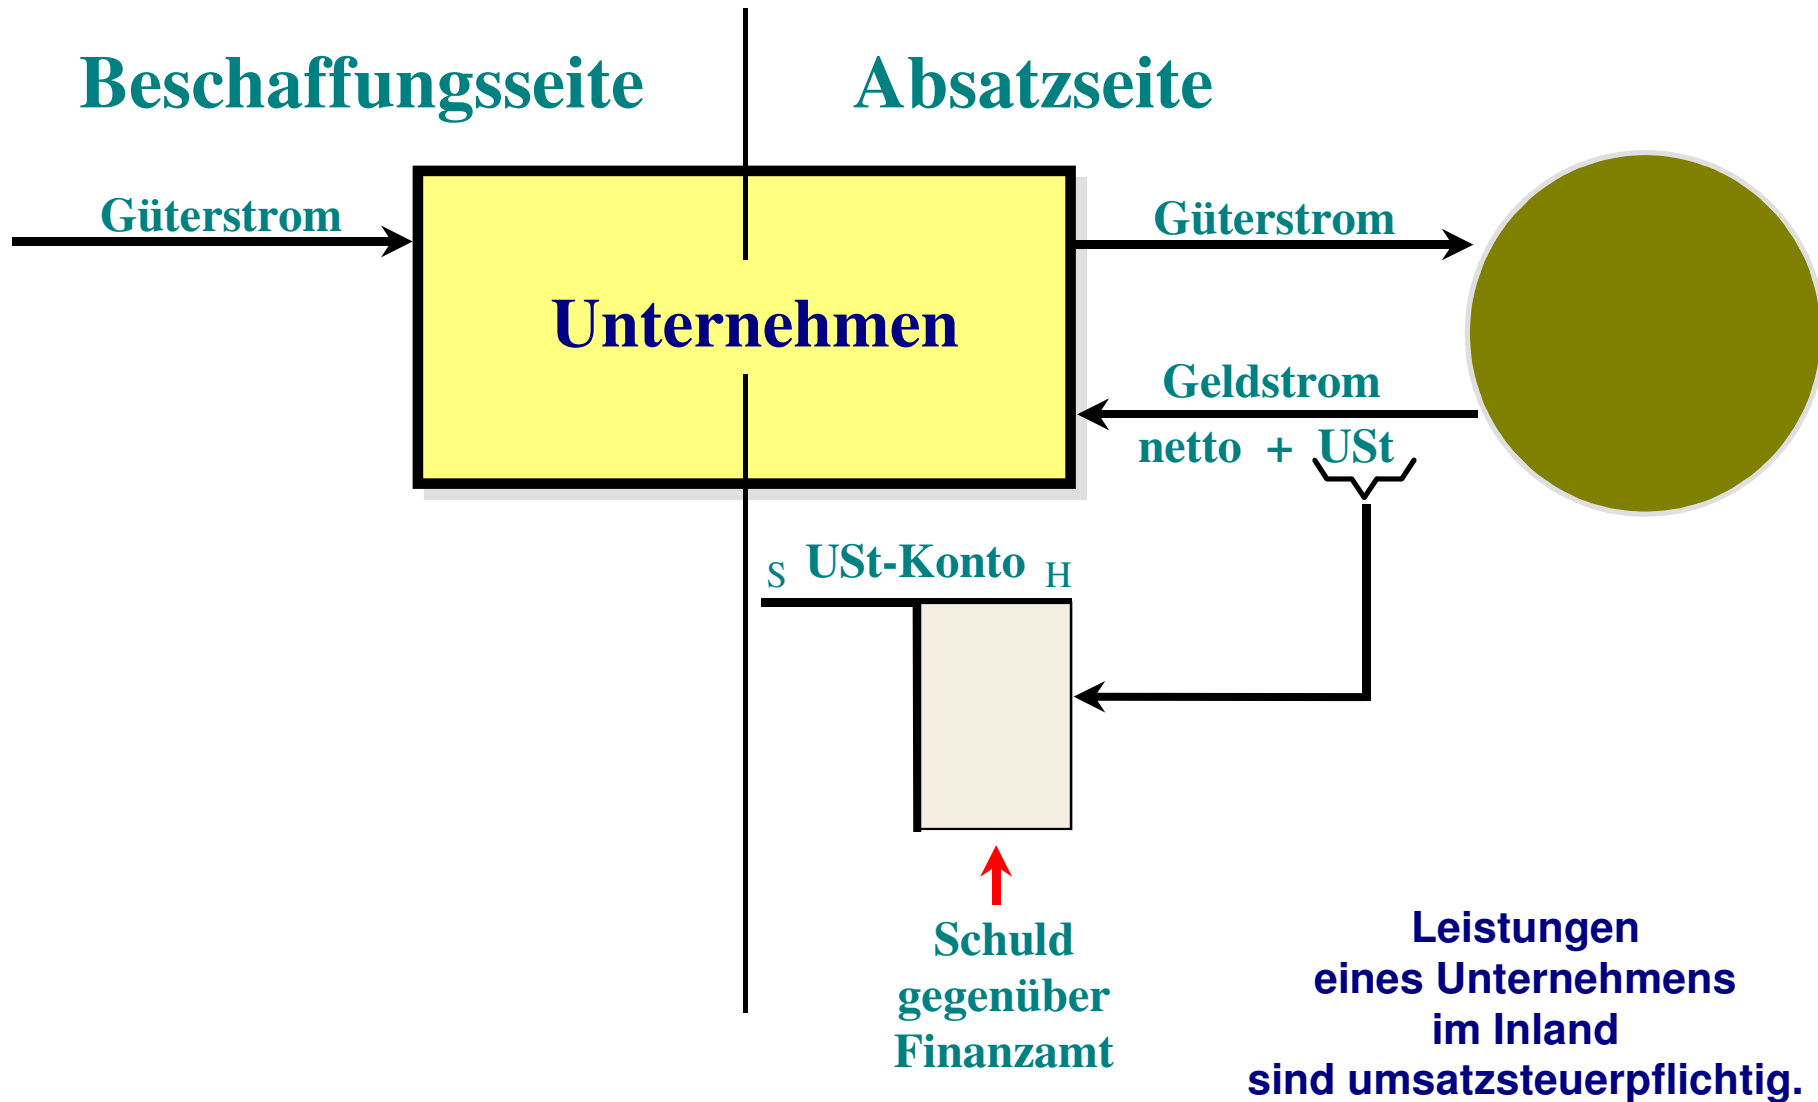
Beschaffungsseite

Absatzseite

Güterstrom

Unternehmen

Güterstrom

Geldstrom

netto + USt

S USt-Konto H

Schuld gegenüber Finanzamt

Leistungen eines Unternehmens im Inland sind umsatzsteuerpflichtig.